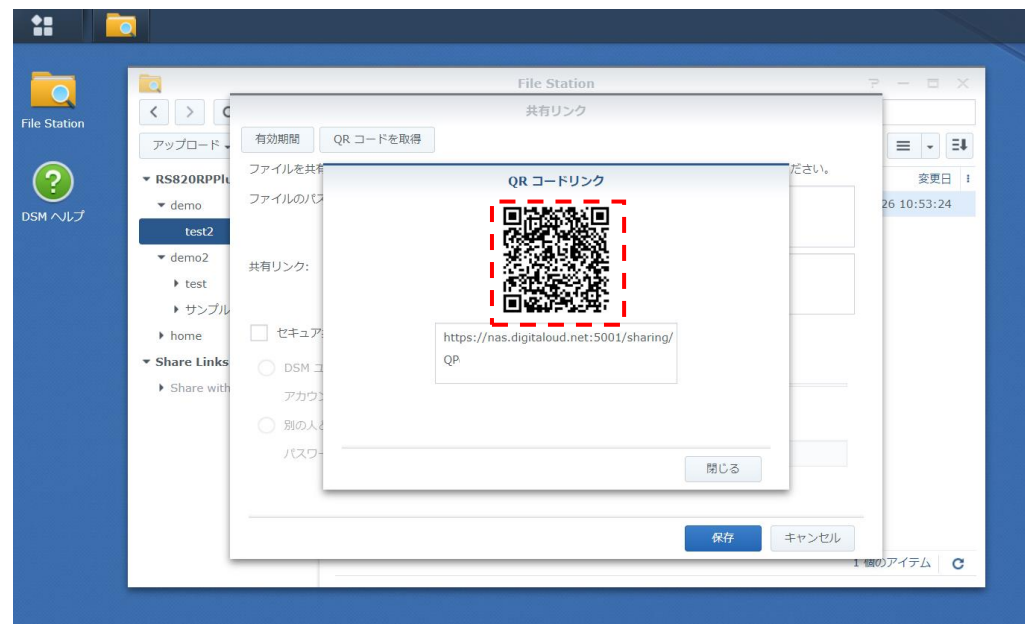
File Station

DSM ヘルプ

File Station

アップロード

RS820RPPlu

demo

test2

demo2

test

サンプル

home

Share Links

Share with

共有リンク

有効期間

QR コードを取得

ファイルを共有

ださい。

ファイルのパス

共有リンク:

セキュア

DSM

アカウン

別の人と

パスワー

QR コードリンク

https://nas.digitaloud.net:5001/sharing/QP

閉じる

保存

キャンセル

変更日

26 10:53:24

1 個のアイテム